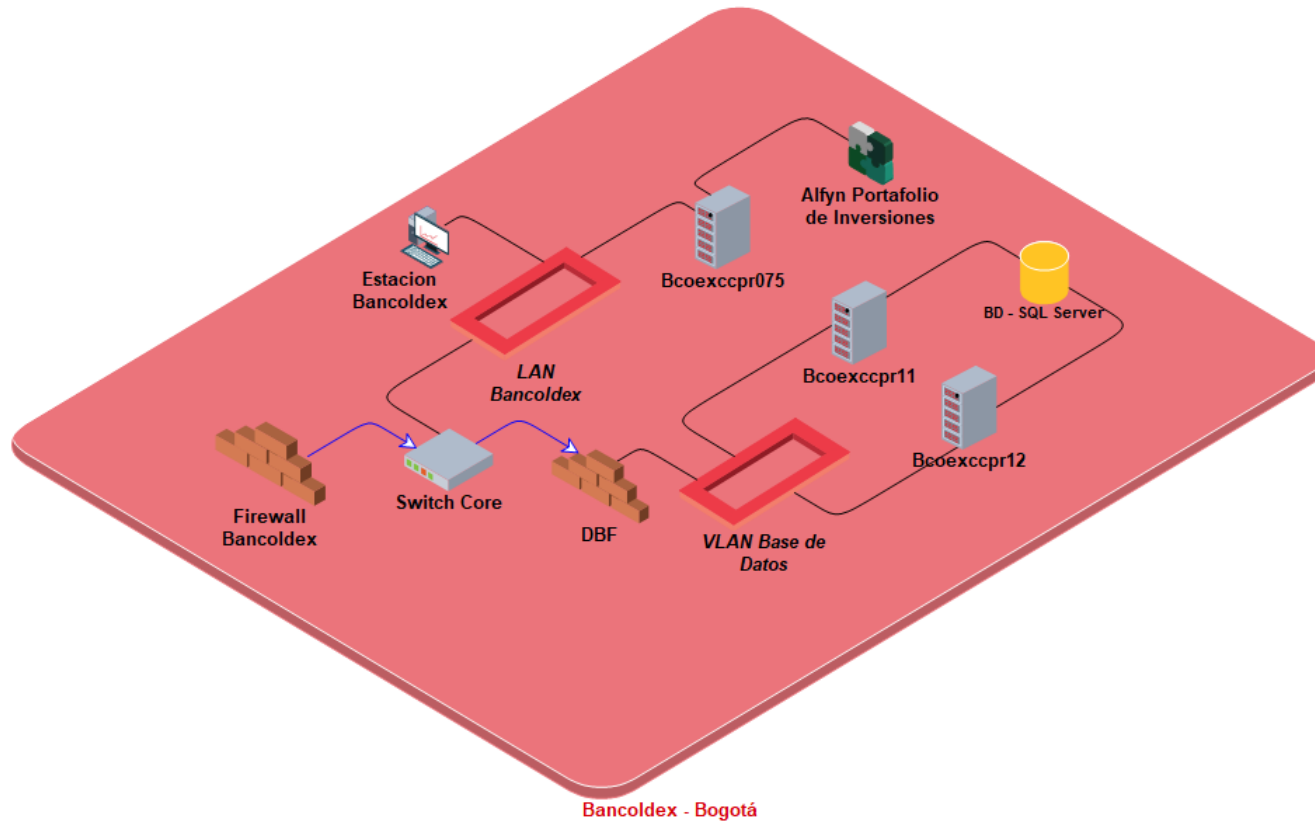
Alfyn Portafolio de Inversiones

Estacion Bancoldex

Bcoexccpr075

BD - SQL Server

LAN Bancoldex

Bcoexccpr11

Bcoexccpr12

Firewall Bancoldex

Switch Core

DBF

VLAN Base de Datos

Bancoldex - Bogotá